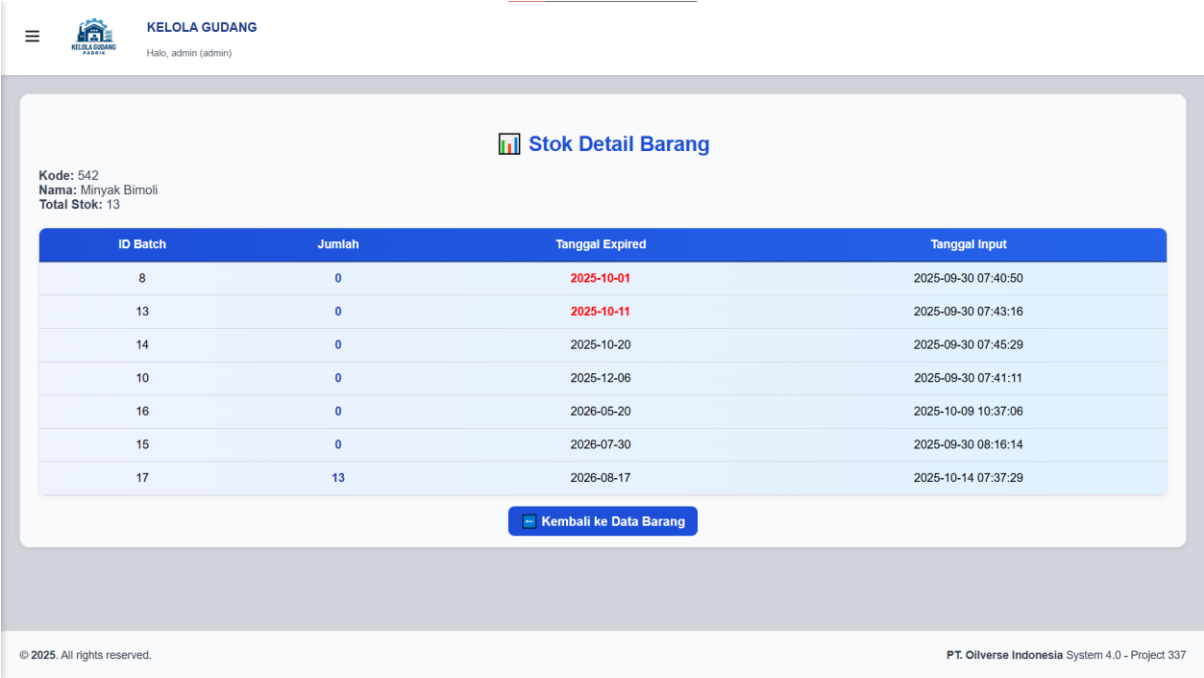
☰ KELOLA GUDANG PABRIK

KELOLA GUDANG
Halo, admin (admin)

📊 Stok Detail Barang

**Kode:** 542
**Nama:** Minyak Bimoli
**Total Stok:** 13

| ID Batch | Jumlah | Tanggal Expired | Tanggal Input |
|---|---|---|---|
| 8 | 0 | 2025-10-01 | 2025-09-30 07:40:50 |
| 13 | 0 | 2025-10-11 | 2025-09-30 07:43:16 |
| 14 | 0 | 2025-10-20 | 2025-09-30 07:45:29 |
| 10 | 0 | 2025-12-06 | 2025-09-30 07:41:11 |
| 16 | 0 | 2026-05-20 | 2025-10-09 10:37:06 |
| 15 | 0 | 2026-07-30 | 2025-09-30 08:16:14 |
| 17 | 13 | 2026-08-17 | 2025-10-14 07:37:29 |

⬅ Kembali ke Data Barang

© 2025. All rights reserved.

PT. Oilverse Indonesia System 4.0 - Project 337